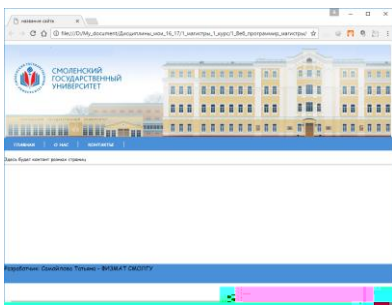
название сайта

file:///D:/My_document/Дисциплины_нож_16_17/1_магистры_1_курс/1_Веб_программир_магистры/

СМОЛЕНСКИЙ ГОСУДАРСТВЕННЫЙ УНИВЕРСИТЕТ

ГЛАВНАЯ | О НАС | КОНТАКТЫ

Здесь будет контент разных страниц

Разработчик: Самойлова Татьяна - ФИЗМАТ СМОЛГУ